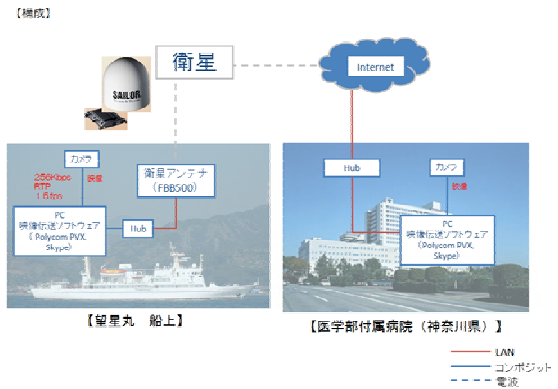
【構成】

衛星

SAILOR

Internet

カメラ

256Kbps
RTP
15fps

映像

衛星アンテナ
（FBB500）

PC
映像伝送ソフトウェア
（Polycom PVX,
Skype）

Hub

Hub

カメラ

映像

PC
映像伝送ソフトウェア
（Polycom PVX,
Skype）

【望星丸　船上】

【医学部付属病院（神奈川県）】

LAN
コンポジット
電波